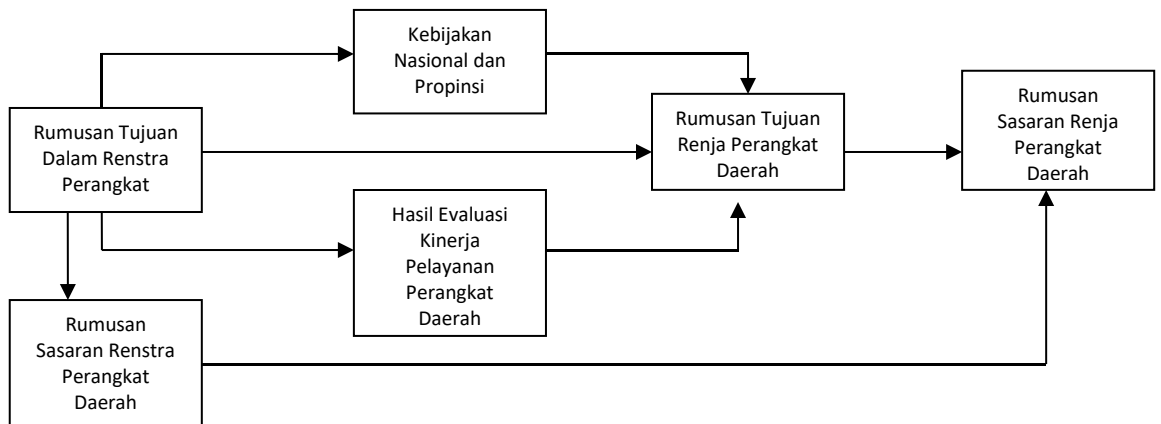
Kebijakan Nasional dan Propinsi

Rumusan Tujuan Dalam Renstra Perangkat

Rumusan Tujuan Renja Perangkat Daerah

Rumusan Sasaran Renja Perangkat Daerah

Hasil Evaluasi Kinerja Pelayanan Perangkat Daerah

Rumusan Sasaran Renstra Perangkat Daerah